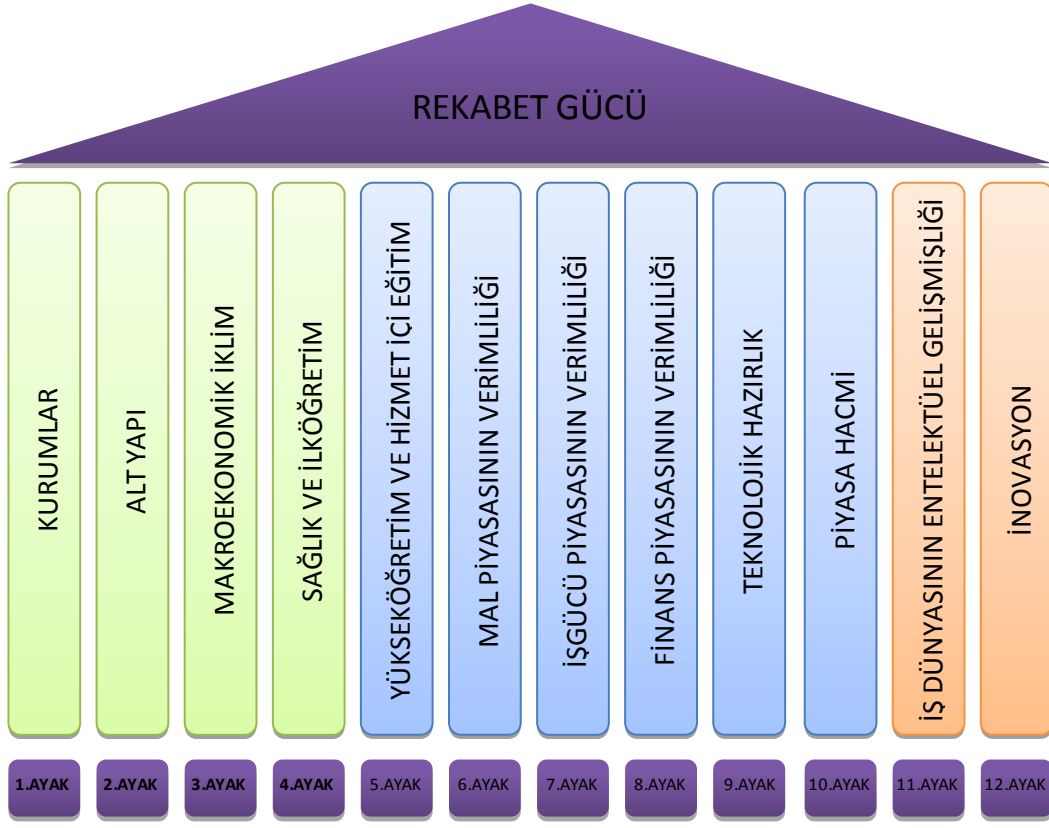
REKABET GÜCÜ

KURUMLAR

ALT YAPI

MAKROEKONOMİK İKLİM

SAĞLIK VE İLKÖĞRETİM

YÜKSEKÖĞRETİM VE HİZMET İÇİ EĞİTİM

MAL PİYASASININ VERİMLİLİĞİ

İŞGÜCÜ PİYASASININ VERİMLİLİĞİ

FİNANS PİYASASININ VERİMLİLİĞİ

TEKNOLOJİK HAZIRLIK

PİYASA HACMİ

İŞ DÜNYASININ ENTELEKTÜEL GELİŞMİŞLİĞİ

İNOVASYON

1.AYAK

2.AYAK

3.AYAK

4.AYAK

5.AYAK

6.AYAK

7.AYAK

8.AYAK

9.AYAK

10.AYAK

11.AYAK

12.AYAK